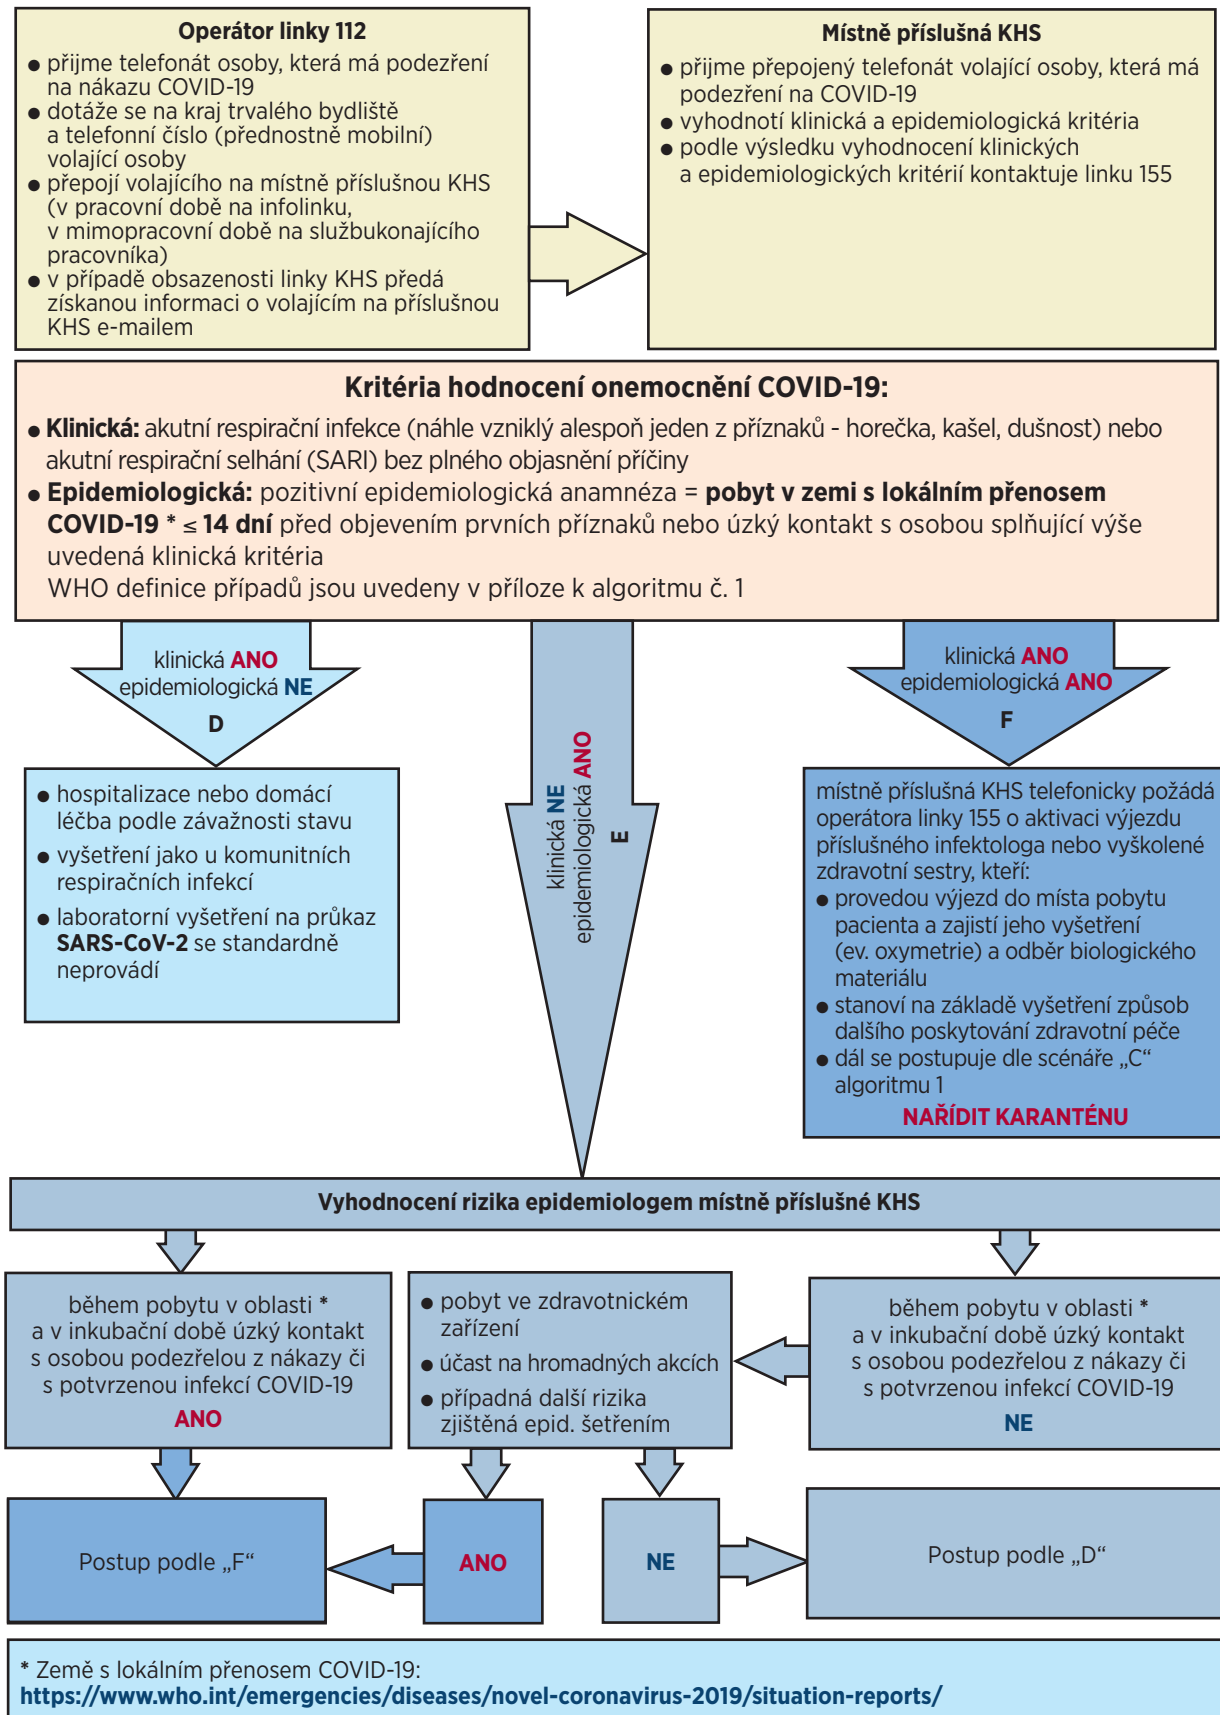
Operátor linky 112

- přijme telefonát osoby, která má podezření na nákazu COVID-19
- dotáže se na kraj trvalého bydliště a telefonní číslo (přednostně mobilní) volající osoby
- přepojí volajícího na místně příslušnou KHS (v pracovní době na infolinku, v mimopracovní době na službukonajícího pracovníka)
- v případě obsazenosti linky KHS předá získanou informaci o volajícím na příslušnou KHS e-mailem

Místně příslušná KHS

- přijme přepojený telefonát volající osoby, která má podezření na COVID-19
- vyhodnotí klinická a epidemiologická kritéria
- podle výsledku vyhodnocení klinických a epidemiologických kritérií kontaktuje linku 155

Kritéria hodnocení onemocnění COVID-19:

- Klinická: akutní respirační infekce (náhle vzniklý alespoň jeden z příznaků - horečka, kašel, dušnost) nebo akutní respirační selhání (SARI) bez plného objasnění příčiny
- Epidemiologická: pozitivní epidemiologická anamnéza = pobyt v zemi s lokálním přenosem COVID-19 * $\leq$ 14 dní před objevením prvních příznaků nebo úzký kontakt s osobou splňující výše uvedená klinická kritéria

WHO definice případů jsou uvedeny v příloze k algoritmu č. 1

klinická ANO
epidemiologická NE
D

klinická NE
epidemiologická ANO
E

klinická ANO
epidemiologická ANO
F

- hospitalizace nebo domácí léčba podle závažnosti stavu
- vyšetření jako u komunitních respiračních infekcí
- laboratorní vyšetření na průkaz SARS-CoV-2 se standardně neprovádí

místně příslušná KHS telefonicky požádá operátora linky 155 o aktivaci výjezdu příslušného infektologa nebo vyškolené zdravotní sestry, kteří:

- provedou výjezd do místa pobytu pacienta a zajistí jeho vyšetření (ev. oxymetrie) a odběr biologického materiálu
- stanoví na základě vyšetření způsob dalšího poskytování zdravotní péče
- dál se postupuje dle scénáře „C“ algoritmu 1

NAŘÍDIT KARANTÉNU

Vyhodnocení rizika epidemiologem místně příslušné KHS

během pobytu v oblasti * a v inkubační době úzký kontakt s osobou podezřelou z nákazy či s potvrzenou infekcí COVID-19
ANO

- pobyt ve zdravotnickém zařízení
- účast na hromadných akcích
- případná další rizika zjištěná epid. šetřením

během pobytu v oblasti * a v inkubační době úzký kontakt s osobou podezřelou z nákazy či s potvrzenou infekcí COVID-19
NE

Postup podle „F“

ANO

NE

Postup podle „D“

* Země s lokálním přenosem COVID-19:
https://www.who.int/emergencies/diseases/novel-coronavirus-2019/situation-reports/